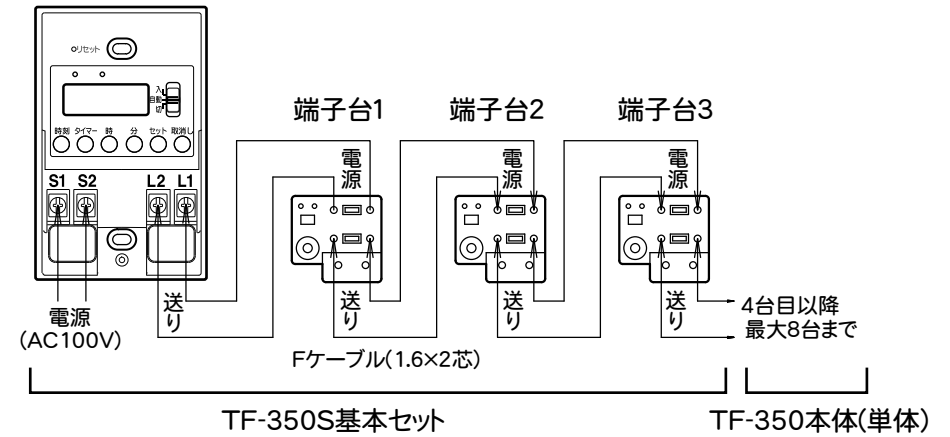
○リセット

入
自動
切

時刻 タイマー 時 分 セット 取消し

S1 S2 L2 L1

電源
(AC100V)

端子台1

電源

送り

端子台2

電源

送り

端子台3

電源

送り

4台目以降
最大8台まで

Fケーブル(1.6×2芯)

TF-350S基本セット

TF-350本体(単体)